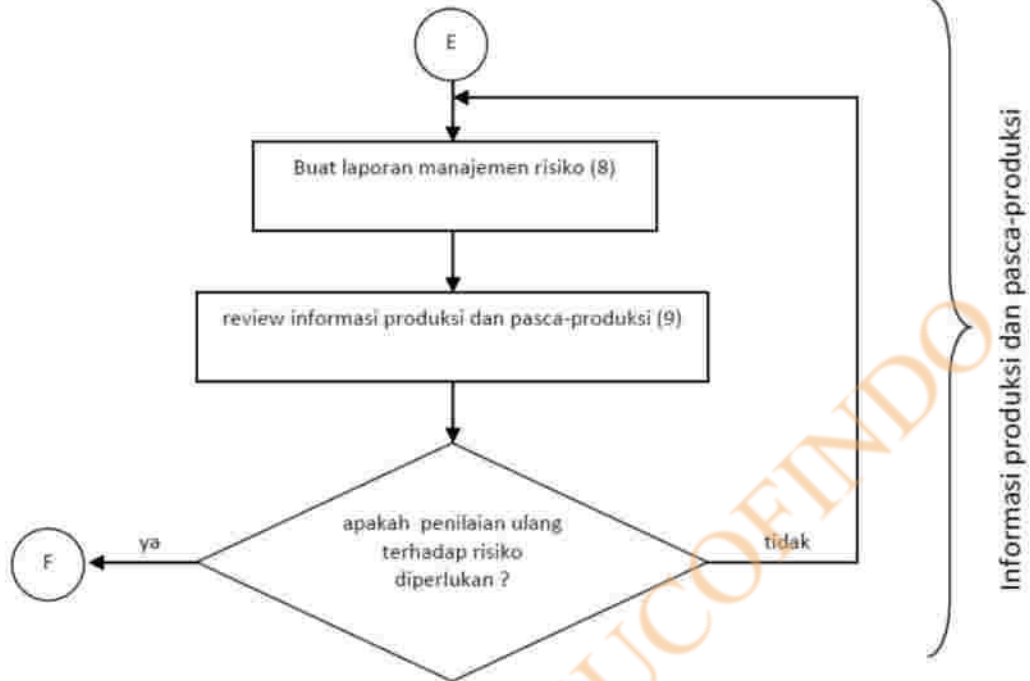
E

Buat laporan manajemen risiko (8)

review informasi produksi dan pasca-produksi (9)

apakah penilaian ulang terhadap risiko diperlukan ?

ya

F

tidak

Informasi produksi dan pasca-produksi

UCOFINDO